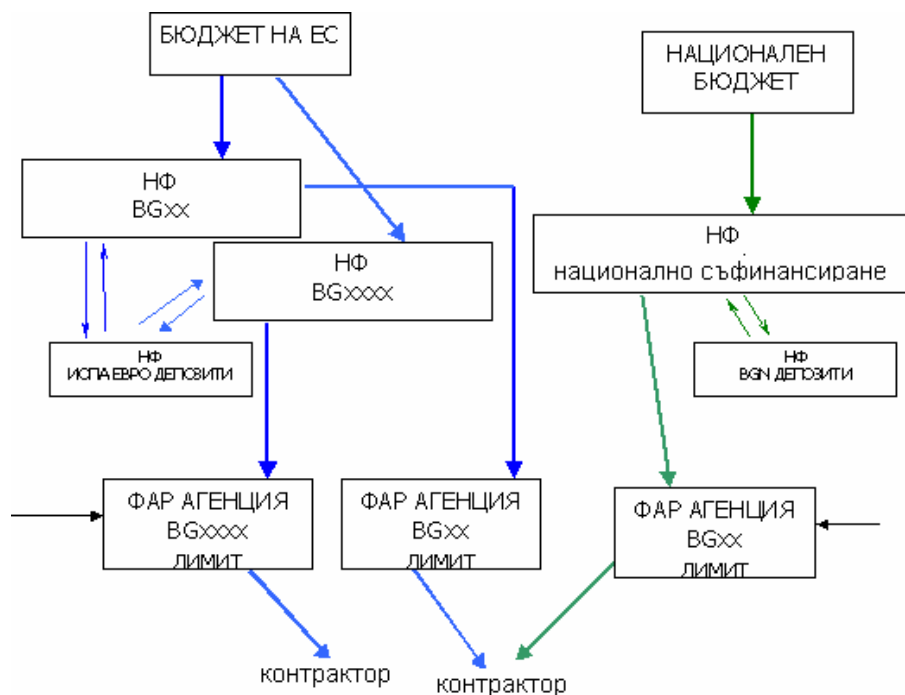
БЮДЖЕТ НА ЕС

НАЦИОНАЛЕН БЮДЖЕТ

НФ
BGxx

НФ
BGxxxx

НФ
национално съфинансиране

НФ
ИСПА ЕВРО ДЕПОЗИТИ

НФ
BGN ДЕПОЗИТИ

ФАР АГЕНЦИЯ
BGxxxx
ЛИМИТ

ФАР АГЕНЦИЯ
BGxx
ЛИМИТ

ФАР АГЕНЦИЯ
BGxx
ЛИМИТ

контрактор

контрактор